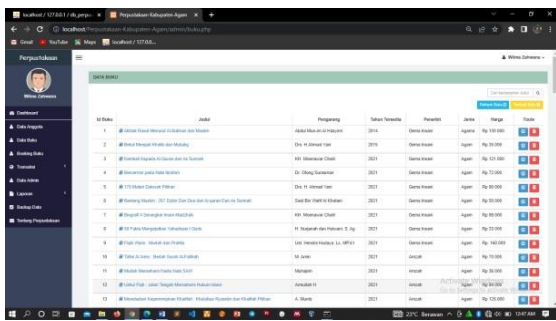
localhost / 127.0.0.1 / db_perpus | Perpustakaan Kabupaten Agam

localhost/Perpustakaan-Kabupaten-Agam/admin/buku.php

Gmail YouTube Maps localhost / 127.0.0...

Perpustakaan

Wilma Zahwana

Dashboard
Data Anggota
Data Buku
Booking Buku
Transaksi
Data Admin
Laporan
Backup Data
Tentang Perpustakaan

Wilma Zahwana

DATA BUKU

Cari berdasarkan Judul

Tambah Data | Cetak

| Id Buku | Judul | Pengarang | Tahun Terbit | Penerbit | Jenis | Harga | Tindak |
|---|---|---|---|---|---|---|---|
| 1 | Akhlak Rasul Menurut Al-Bukhari dan Muslim | Abdul Mun-im al Hasyimi | 2018 | Gema Insani | Agama | Rp. 130.000 | |
| 2 | Bekal Menjadi Khatib dan Muballig | Drs. H. Ahmad Yani | 2019 | Gema Insani | Agama | Rp. 50.000 | |
| 3 | Sukses Kaya Ala Al-Quran dan As Sunnah | KH. Masruroun Chalil | 2021 | Gema Insani | Agam | Rp. 121.000 | |
| 4 | Bersama para Nabi dan... | Dr. Gilang Sumanan | 2021 | Gema Insani | Agam | Rp. 72.000 | |
| 5 | 175 Materi Dakwah Pilihan | Drs. H. Ahmad Yani | 2021 | Gema Insani | Agam | Rp. 80.000 | |
| 6 | Gerbang Wasilah - 247 Kisah Sian Dua dari Al-quran Dan As-Sunnah | Said Bin Wahf Al Khattani | 2021 | Gema Insani | Agam | Rp. 55.000 | |
| 7 | Biografi 4 Serangkai Imam Mazhab | Drs. Gilang Sumanan | 2021 | Gema Insani | Agam | Rp. 85.000 | |
| 8 | 30 Fakta Menggugah Tahajjud / Dzikir | H. Nurjanah dan Nurjanah S. Ag | 2021 | Gema Insani | Agam | Rp. 55.000 | |
| 9 | Fiqih Wanita - Mudah dan Praktis | Ust. Hendra Hadiyus, Lc. MPd.I | 2021 | Gema Insani | Agam | Rp. 160.000 | |
| 10 | Tafsir Al Azhar - Berkah Surah Al-Fatihah | M. Isma | 2021 | Amzah | Agam | Rp. 70.000 | |
| 11 | Mudah Memahami Hadis Nabi SAW | Mumajmin | 2021 | Amzah | Agam | Rp. 35.000 | |
| 12 | Lisensi Fiqih - Jalan Tengah Memahami Hukum Islam | Drs. H. Ahmad Yani | 2021 | Gema Insani | Agam | Rp. 85.000 | |
| 13 | Menerbitkan Kepemimpinan Khalifah - Khulafaur Rasyidin dan Khalifah Pilihan | A. Shandy | 2021 | Amzah | Agam | Rp. 125.000 | |

Activate Windows
Go to Settings to activate Windows.

23°C Berawan 10:47 AM